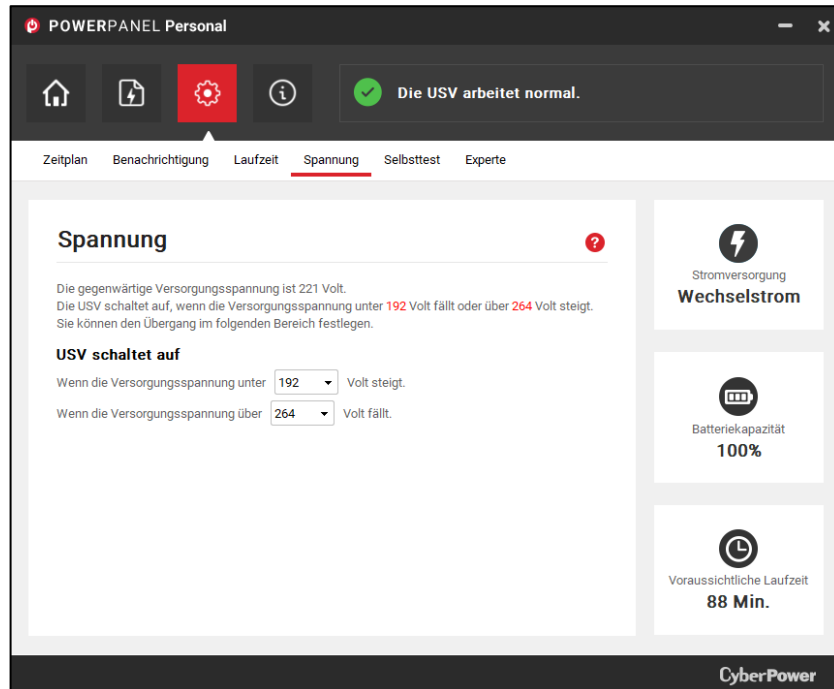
POWERPANEL Personal

Die USV arbeitet normal.

Zeitplan Benachrichtigung Laufzeit Spannung Selbsttest Experte

Spannung

Die gegenwärtige Versorgungsspannung ist 221 Volt.
Die USV schaltet auf, wenn die Versorgungsspannung unter 192 Volt fällt oder über 264 Volt steigt.
Sie können den Übergang im folgenden Bereich festlegen.

USV schaltet auf

Wenn die Versorgungsspannung unter 192 Volt steigt.
Wenn die Versorgungsspannung über 264 Volt fällt.

Stromversorgung
Wechselstrom

Batteriekapazität
100%

Voraussichtliche Laufzeit
88 Min.

CyberPower